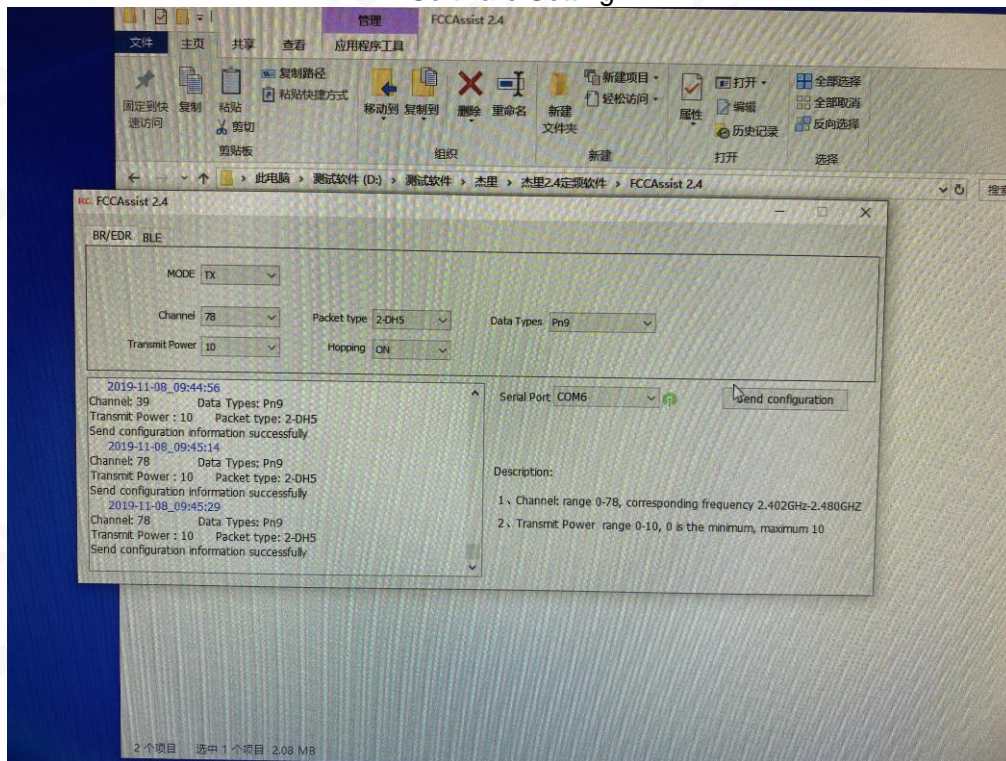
Software Setting

管理 FCCAssist 2.4

文件 主页 共享 查看 应用程序工具

固定到快速访问 复制 粘贴 复制路径 粘贴快捷方式 剪切 剪贴板 移动到 复制到 删除 重命名 组织 新建文件夹 新建项目 轻松访问 新建 属性 打开 编辑 历史记录 打开 全部选择 全部取消 反向选择 选择

此电脑 › 测试软件 (D:) › 测试软件 › 杰里 › 杰里2.4定频软件 › FCCAssist 2.4

搜

FCCAssist 2.4

BR/EDR BLE

MODE TX

Channel 78 Packet type 2-DH5 Data Types Pn9

Transmit Power 10 Hopping ON

2019-11-08_09:44:56
Channel: 39 Data Types: Pn9
Transmit Power : 10 Packet type: 2-DH5
Send configuration information successfully
2019-11-08_09:45:14
Channel: 78 Data Types: Pn9
Transmit Power : 10 Packet type: 2-DH5
Send configuration information successfully
2019-11-08_09:45:29
Channel: 78 Data Types: Pn9
Transmit Power : 10 Packet type: 2-DH5
Send configuration information successfully

Serial Port COM6 Send configuration

Description:

1、Channel: range 0-78, corresponding frequency 2.402GHz-2.480GHZ

2、Transmit Power range 0-10, 0 is the minimum, maximum 10

2 个项目 选中 1 个项目 2.08 MB